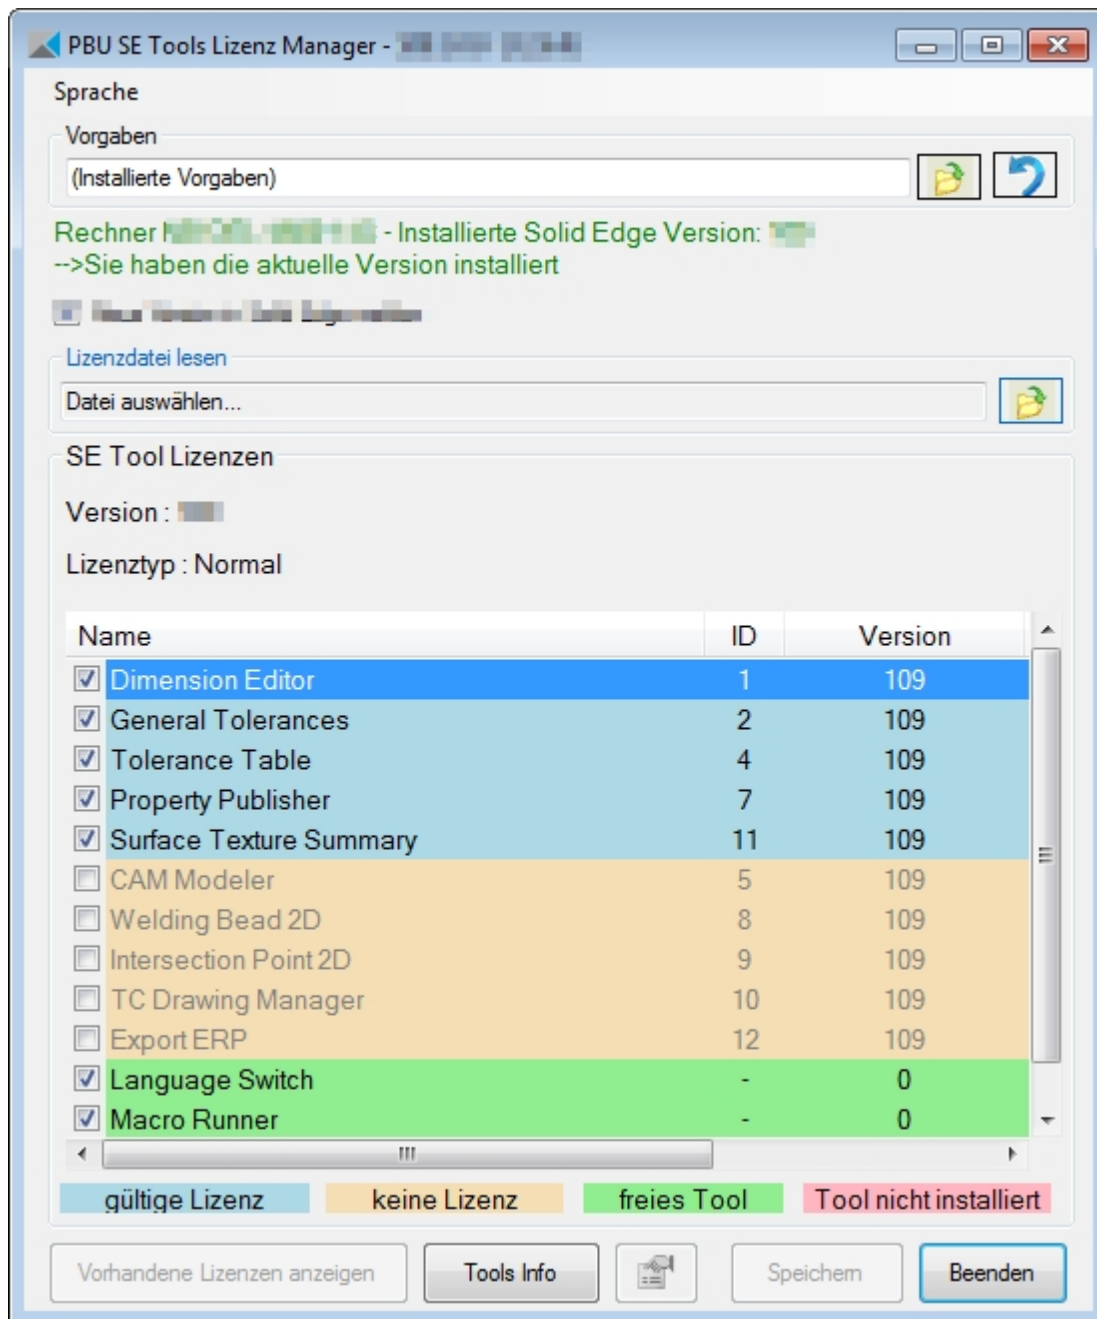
PBU SE Tools Lizenz Manager - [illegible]

Sprache

Vorgaben

(Installierte Vorgaben)

Rechner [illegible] - Installierte Solid Edge Version: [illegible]
-->Sie haben die aktuelle Version installiert

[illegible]

Lizenzdatei lesen

Datei auswählen...

SE Tool Lizenzen

Version : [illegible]

Lizenztyp : Normal

| Name | ID | Version |
|---|---|---|
| Dimension Editor | 1 | 109 |
| General Tolerances | 2 | 109 |
| Tolerance Table | 4 | 109 |
| Property Publisher | 7 | 109 |
| Surface Texture Summary | 11 | 109 |
| CAM Modeler | 5 | 109 |
| Welding Bead 2D | 8 | 109 |
| Intersection Point 2D | 9 | 109 |
| TC Drawing Manager | 10 | 109 |
| Export ERP | 12 | 109 |
| Language Switch | - | 0 |
| Macro Runner | - | 0 |

gültige Lizenz keine Lizenz freies Tool Tool nicht installiert

Vorhandene Lizenzen anzeigen Tools Info Speichern Beenden